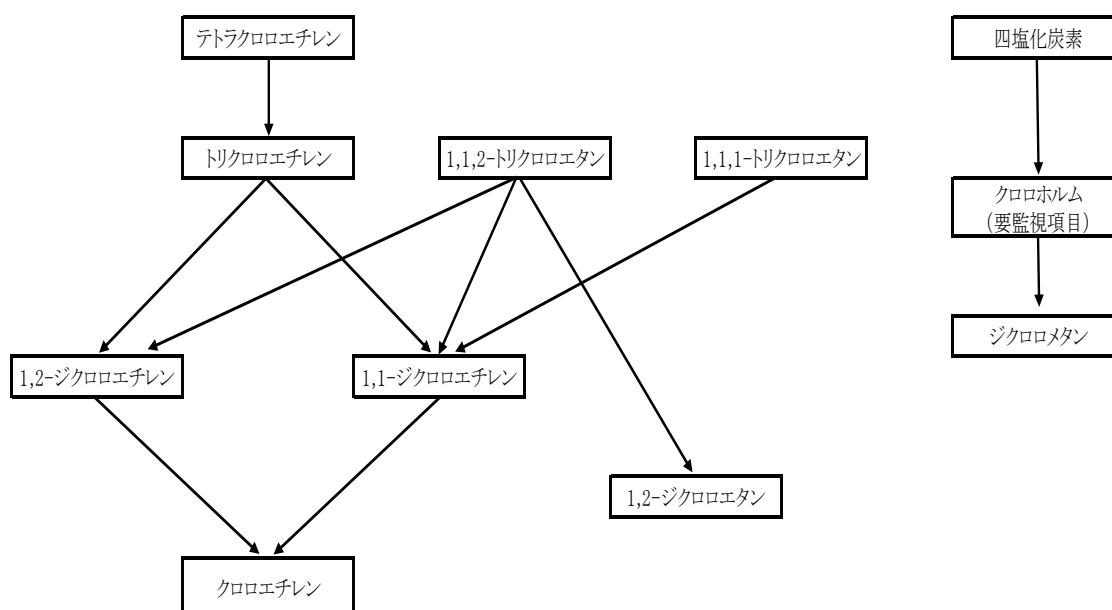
テトラクロロエチレン

トリクロロエチレン

1,1,2-トリクロロエタン

1,1,1-トリクロロエタン

1,2-ジクロロエチレン

1,1-ジクロロエチレン

1,2-ジクロロエタン

クロロエチレン

四塩化炭素

クロロホルム
(要監視項目)

ジクロロメタン